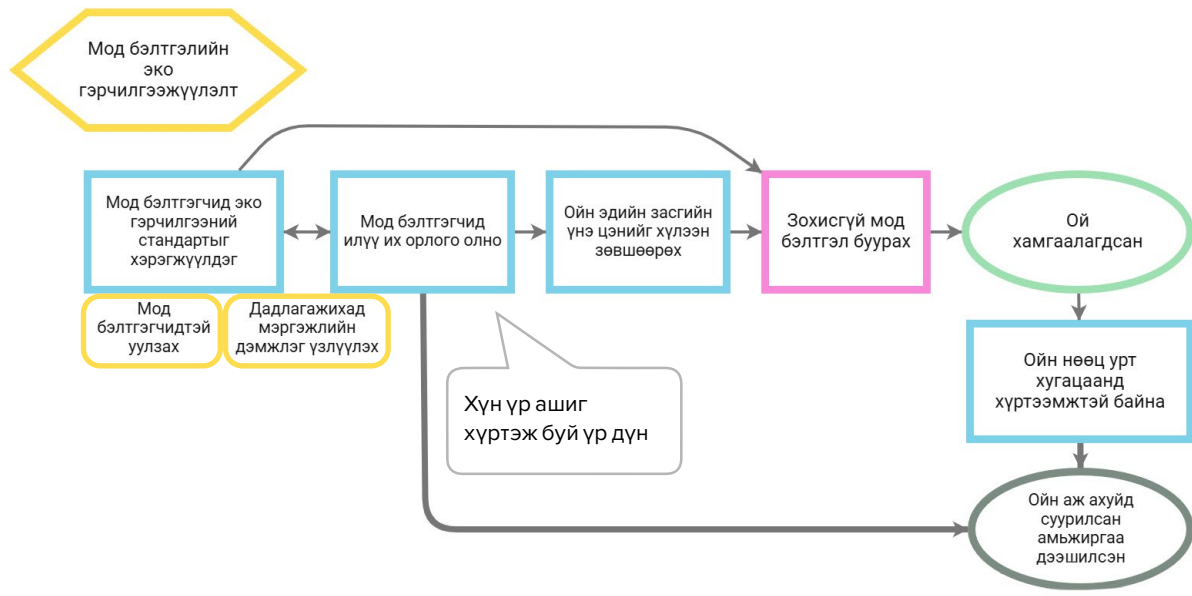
Мод бэлтгэлийн эко гэрчилгээжүүлэлт

Мод бэлтгэгчид эко гэрчилгээний стандартыг хэрэгжүүлдэг

Мод бэлтгэгчидтэй уулзах

Дадлагажихад мэргэжлийн дэмжлэг үзлүүлэх

Мод бэлтгэгчид илүү их орлого олно

Ойн эдийн засгийн үнэ цэнийг хүлээн зөвшөөрөх

Зохисгүй мод бэлтгэл буурах

Ой хамгаалагдсан

Хүн үр ашиг хүртэж буй үр дүн

Ойн нөөц урт хугацаанд хүртээмжтэй байна

Ойн аж ахуйд суурилсан амьжиргаа дээшилсэн